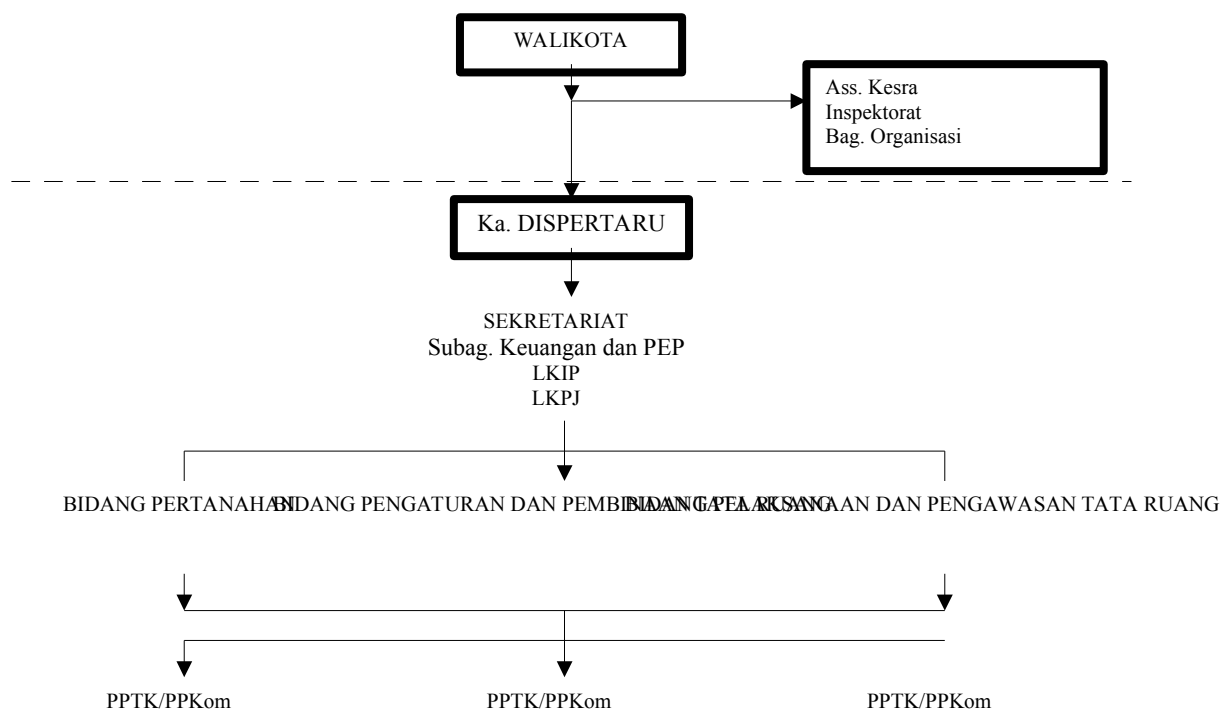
WALIKOTA

Ass. Kesra
Inspektorat
Bag. Organisasi

Ka. DISPERTARU

SEKRETARIAT
Subag. Keuangan dan PEP
LKIP
LKPJ

BIDANG PERTANAHAN BIDANG PENGATURAN DAN PEMBINAAN TATA RUANG BIDANG PELAKSANAAN DAN PENGAWASAN TATA RUANG

PPTK/PPKom

PPTK/PPKom

PPTK/PPKom